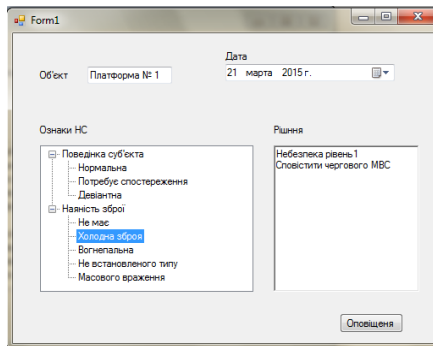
Form1

Об'єкт Платформа № 1

Дата
21 марта 2015 г.

Ознаки НС

Поведінка суб'єкта
Нормальна
Потребує спостереження
Девіантна
Наявність зброї
Не має
Холодна зброя
Вогнепальна
Не встановленого типу
Масового враження

Рішення

Небезпека рівень1
Сповістити чергового МВС

Оповіщення